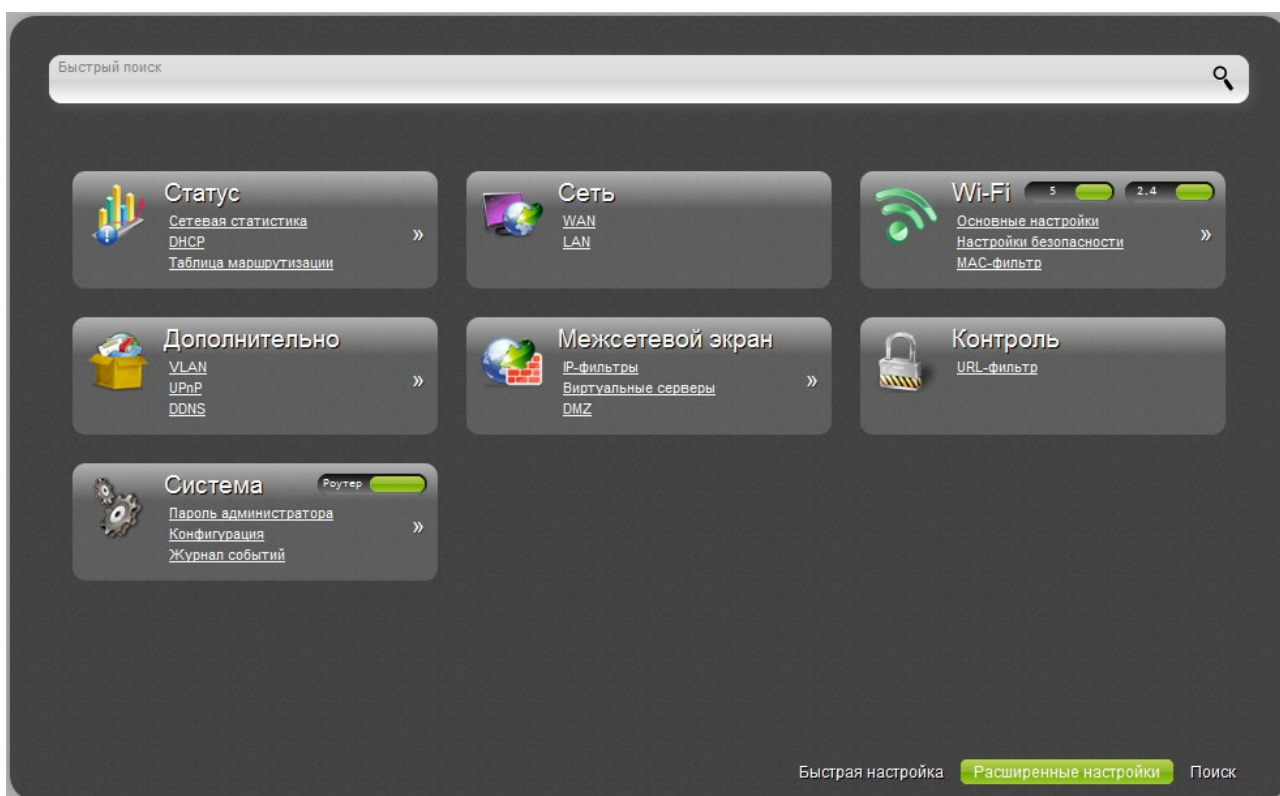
Быстрый поиск

Статус
Сетевая статистика
DHCP
Таблица маршрутизации
»

Сеть
WAN
LAN

Wi-Fi 5 2.4
Основные настройки
Настройки безопасности
MAC-фильтр
»

Дополнительно
VLAN
UPnP
DDNS
»

Межсетевой экран
IP-фильтры
Виртуальные серверы
DMZ
»

Контроль
URL-фильтр

Система Роутер
Пароль администратора
Конфигурация
Журнал событий
»

Быстрая настройка Расширенные настройки Поиск